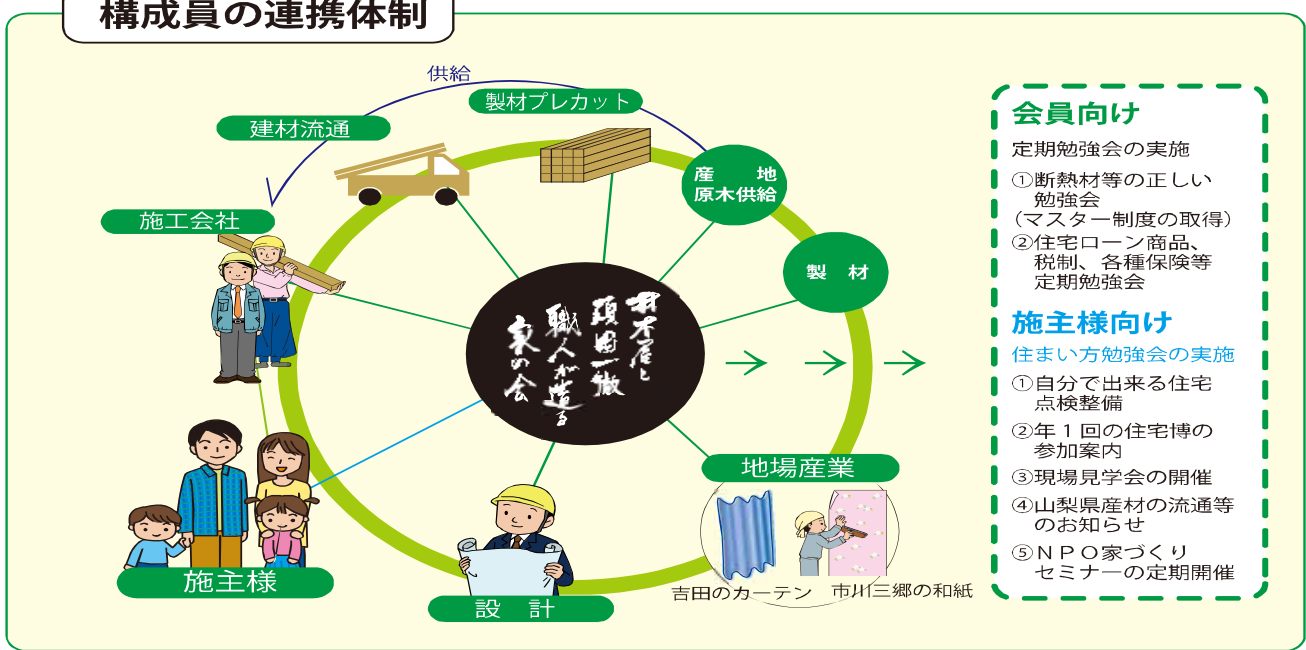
構成員の連携体制

供給

製材プレカット

建材流通

産　地
原木供給

施工会社

製　材

材木屋と
頑固一徹
職人が造る
家の会

地場産業

施主様

設　計

吉田のカーテン　市川三郷の和紙

会員向け
定期勉強会の実施
①断熱材等の正しい勉強会
（マスター制度の取得）
②住宅ローン商品、税制、各種保険等定期勉強会

施主様向け
住まい方勉強会の実施
①自分で出来る住宅点検整備
②年１回の住宅博の参加案内
③現場見学会の開催
④山梨県産材の流通等のお知らせ
⑤ＮＰＯ家づくりセミナーの定期開催